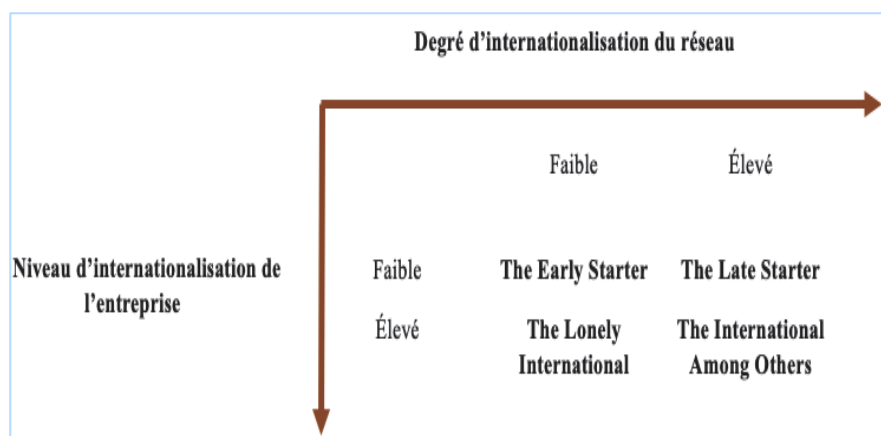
Degré d'internationalisation du réseau

Niveau d'internationalisation de l'entreprise

| | Faible | Élevé |
|---|---|---|
| Faible | The Early Starter | The Late Starter |
| Élevé | The Lonely International | The International Among Others |